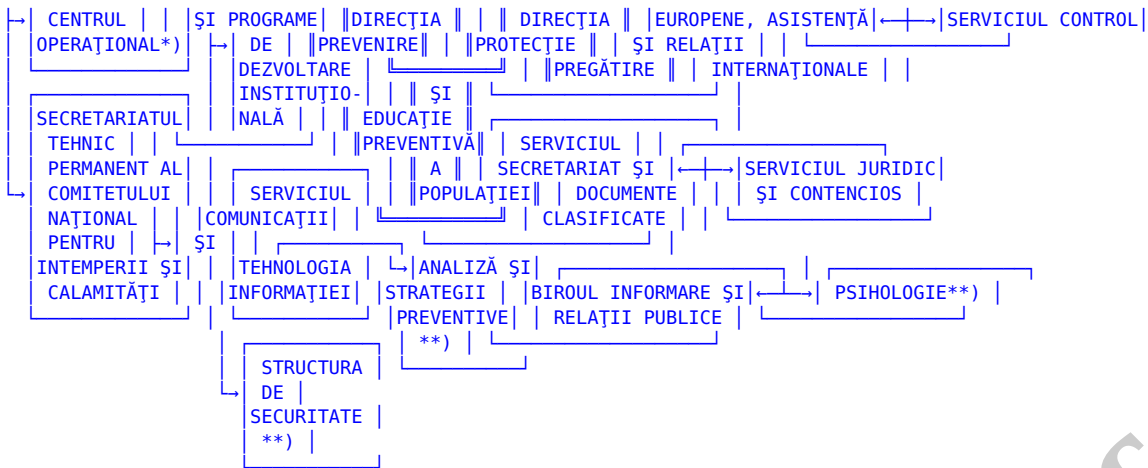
CENTRUL OPERAŢIONAL*)

SECRETARIATUL TEHNIC PERMANENT AL COMITETULUI NAŢIONAL PENTRU INTEMPERII ŞI CALAMITĂŢI

ŞI PROGRAME DE DEZVOLTARE INSTITUŢIONALĂ

SERVICIUL COMUNICAŢII ŞI TEHNOLOGIA INFORMAŢIEI

STRUCTURA DE SECURITATE **)

DIRECŢIA PREVENIRE ŞI EDUCAŢIE PREVENTIVĂ A POPULAŢIEI

ANALIZĂ ŞI STRATEGII PREVENTIVE **)

DIRECŢIA PROTECŢIE PREGĂTIRE

EUROPENE, ASISTENŢĂ ŞI RELAŢII INTERNAŢIONALE

SERVICIUL SECRETARIAT ŞI DOCUMENTE CLASIFICATE

BIROUL INFORMARE ŞI RELAŢII PUBLICE

SERVICIUL CONTROL

SERVICIUL JURIDIC ŞI CONTENCIOS

PSIHOLOGIE**)